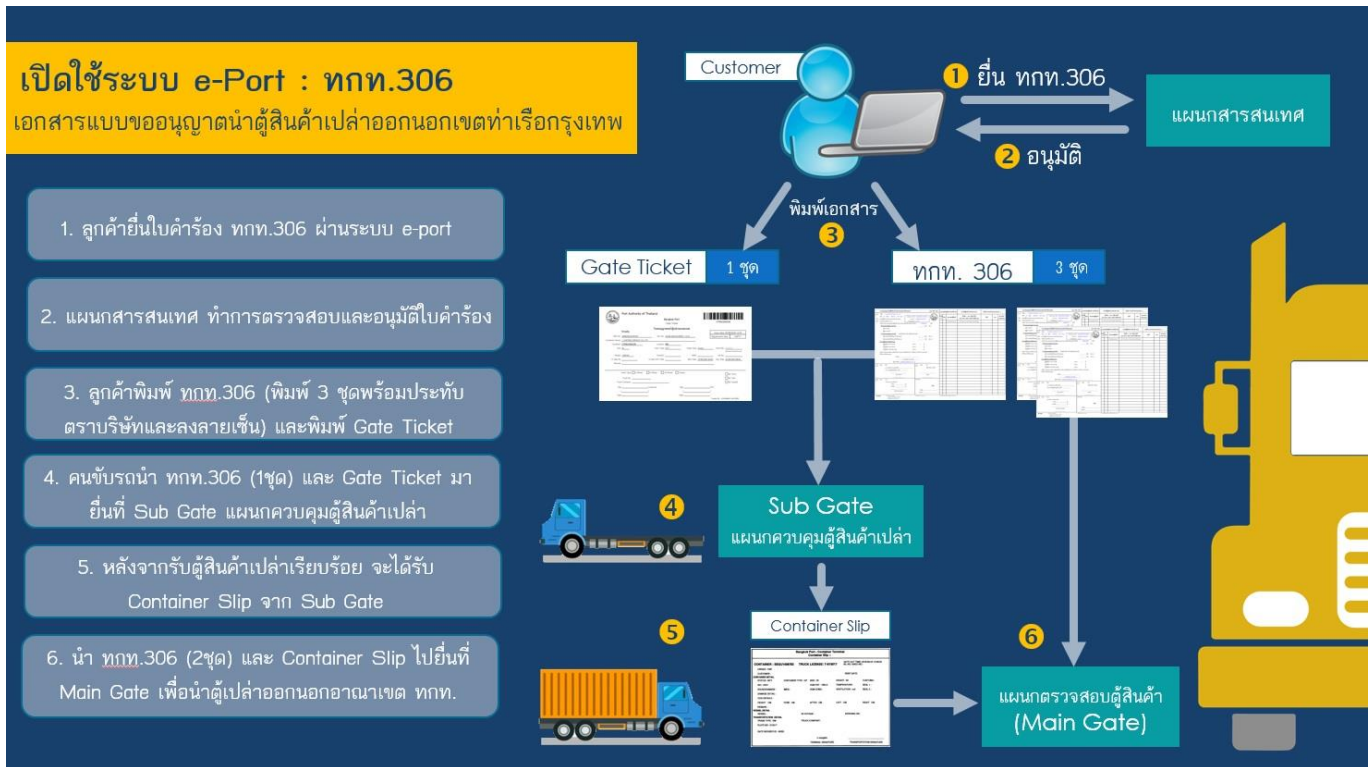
เปิดใช้ระบบ e-Port : ทกท.306
เอกสารแบบขออนุญาตนำตู้สินค้าเปล่าออกนอกเขตท่าเรือกรุงเทพ

1. ลูกค้ายื่นใบคำร้อง ทกท.306 ผ่านระบบ e-port

2. แผนกสารสนเทศ ทำการตรวจสอบและอนุมัติใบคำร้อง

3. ลูกค้าพิมพ์ ทกท.306 (พิมพ์ 3 ชุดพร้อมประทับตราบริษัทและลงลายเซ็น) และพิมพ์ Gate Ticket

4. คนขับรถนำ ทกท.306 (1ชุด) และ Gate Ticket มายื่นที่ Sub Gate แผนกควบคุมตู้สินค้าเปล่า

5. หลังจากรับตู้สินค้าเปล่าเรียบร้อย จะได้รับ Container Slip จาก Sub Gate

6. นำ ทกท.306 (2ชุด) และ Container Slip ไปยื่นที่ Main Gate เพื่อนำตู้เปล่าออกนอกอาณาเขต ทกท.

Customer

1 ยื่น ทกท.306

แผนกสารสนเทศ

2 อนุมัติ

พิมพ์เอกสาร
3

Gate Ticket 1 ชุด

ทกท. 306 3 ชุด

4

Sub Gate
แผนกควบคุมตู้สินค้าเปล่า

5

Container Slip

6

แผนกตรวจสอบตู้สินค้า
(Main Gate)